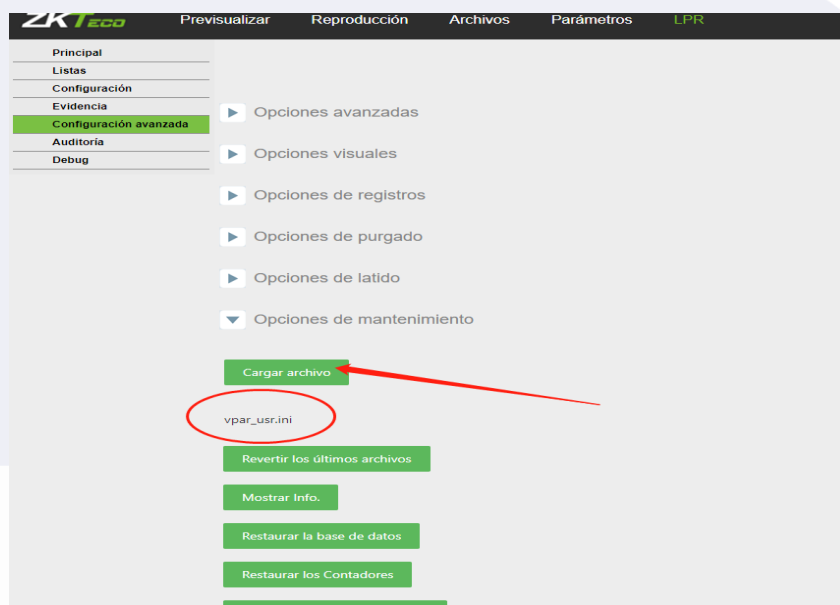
ZKTeco Previsualizar Reproducción Archivos Parámetros LPR

Principal
Listas
Configuración
Evidencia
Configuración avanzada
Auditoría
Debug

Opciones avanzadas
Opciones visuales
Opciones de registros
Opciones de purgado
Opciones de latido
Opciones de mantenimiento

Cargar archivo

vpar_usr.ini

Revertir los últimos archivos

Mostrar Info.

Restaurar la base de datos

Restaurar los Contadores